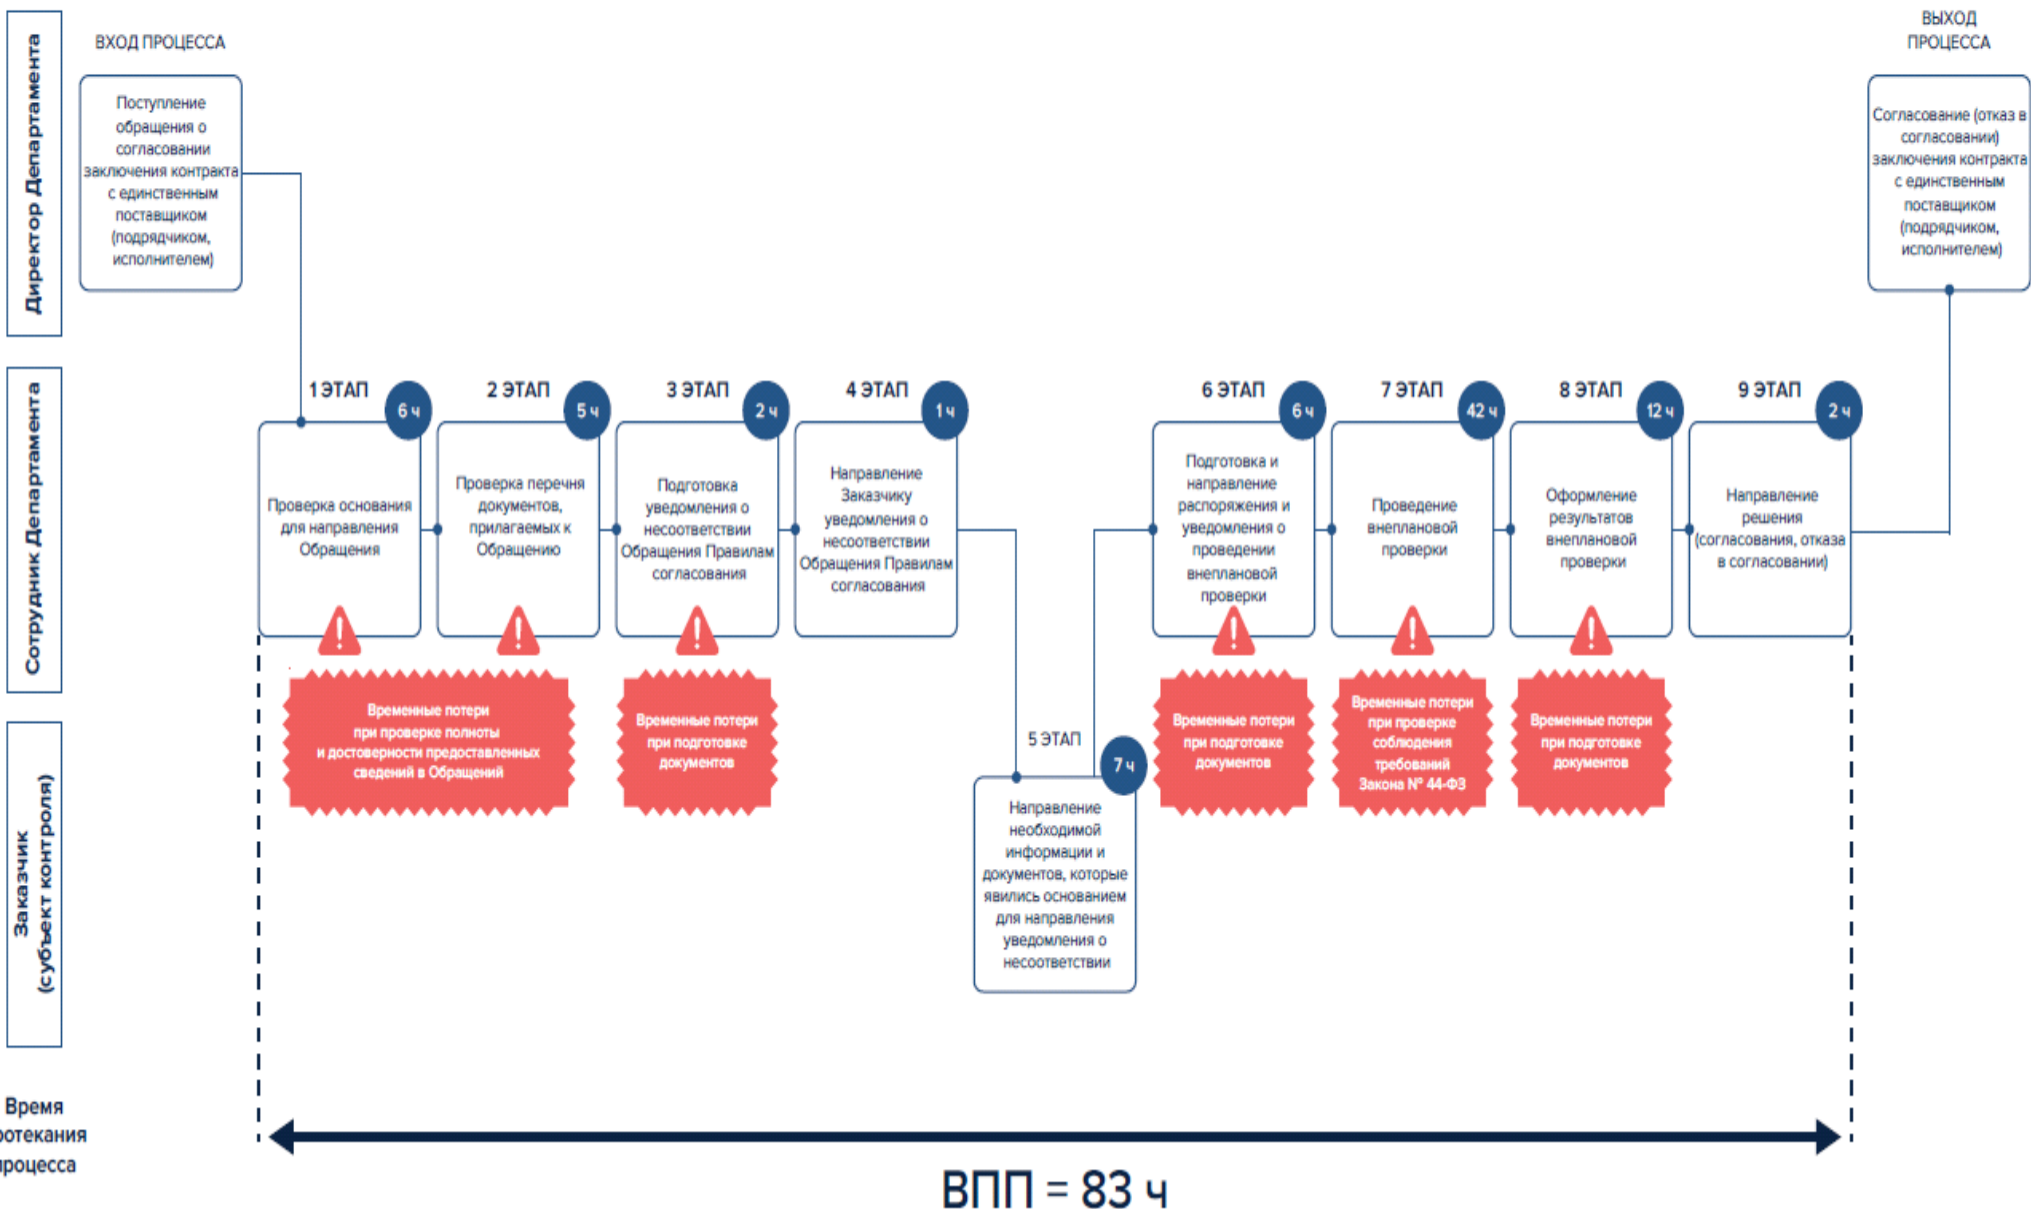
Директор Департамента

ВХОД ПРОЦЕССА

Поступление обращения о согласовании заключения контракта с единственным поставщиком (подрядчиком, исполнителем)

ВЫХОД ПРОЦЕССА

Согласование (отказ в согласовании) заключения контракта с единственным поставщиком (подрядчиком, исполнителем)

Сотрудник Департамента

1 ЭТАП 6 ч
Проверка основания для направления Обращения

2 ЭТАП 5 ч
Проверка перечня документов, прилагаемых к Обращению

3 ЭТАП 2 ч
Подготовка уведомления о несоответствии Обращения Правилам согласования

4 ЭТАП 1 ч
Направление Заказчику уведомления о несоответствии Обращения Правилам согласования

6 ЭТАП 6 ч
Подготовка и направление распоряжения и уведомления о проведении внеплановой проверки

7 ЭТАП 42 ч
Проведение внеплановой проверки

8 ЭТАП 12 ч
Оформление результатов внеплановой проверки

9 ЭТАП 2 ч
Направление решения (согласования, отказа в согласовании)

Временные потери при проверке полноты и достоверности предоставленных сведений в Обращении

Временные потери при подготовке документов

Временные потери при подготовке документов

Временные потери при проверке соблюдения требований Закона № 44-ФЗ

Временные потери при подготовке документов

Заказчик (субъект контроля)

5 ЭТАП 7 ч
Направление необходимой информации и документов, которые явились основанием для направления уведомления о несоответствии

Время протекания процесса

ВПП = 83 ч